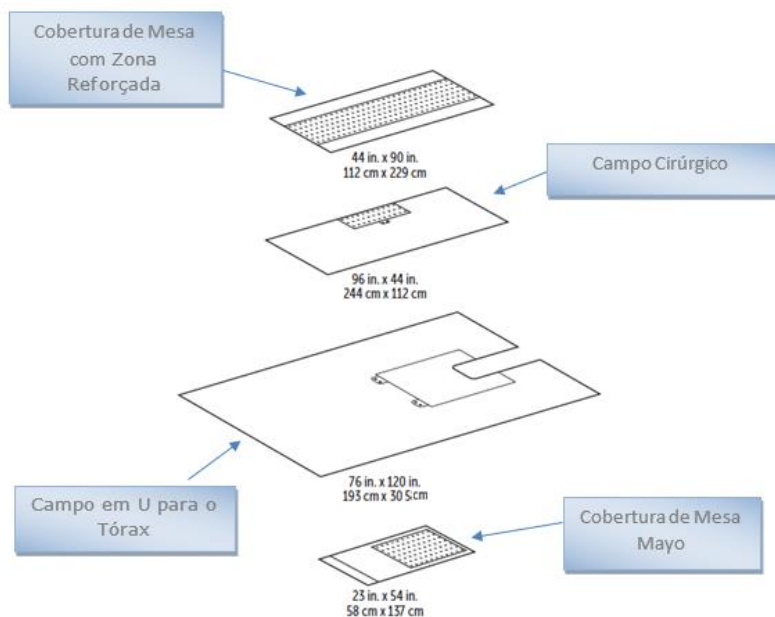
Cobertura de Mesa com Zona Reforçada

44 in. x 90 in.
112 cm x 229 cm

Campo Cirúrgico

96 in. x 44 in.
244 cm x 112 cm

76 in. x 120 in.
193 cm x 305 cm

Campo em U para o Tórax

Cobertura de Mesa Mayo

23 in. x 54 in.
58 cm x 137 cm